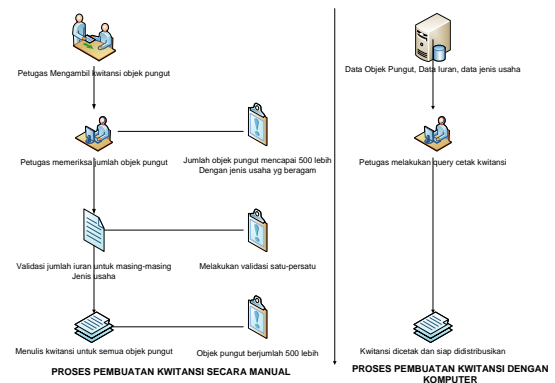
Petugas Mengambil kwitansi objek pungut

Petugas memeriksa jumlah objek pungut

Jumlah objek pungut mencapai 500 lebih Dengan jenis usaha yg beragam

Validasi jumlah iuran untuk masing-masing Jenis usaha

Melakukan validasi satu-persatu

Menulis kwitansi untuk semua objek pungut

Objek pungut berjumlah 500 lebih

PROSES PEMBUATAN KWITANSI SECARA MANUAL

Data Objek Pungut, Data Iuran, data jenis usaha

Petugas melakukan query cetak kwitansi

Kwitansi dicetak dan siap didistribusikan

PROSES PEMBUATAN KWITANSI DENGAN KOMPUTER